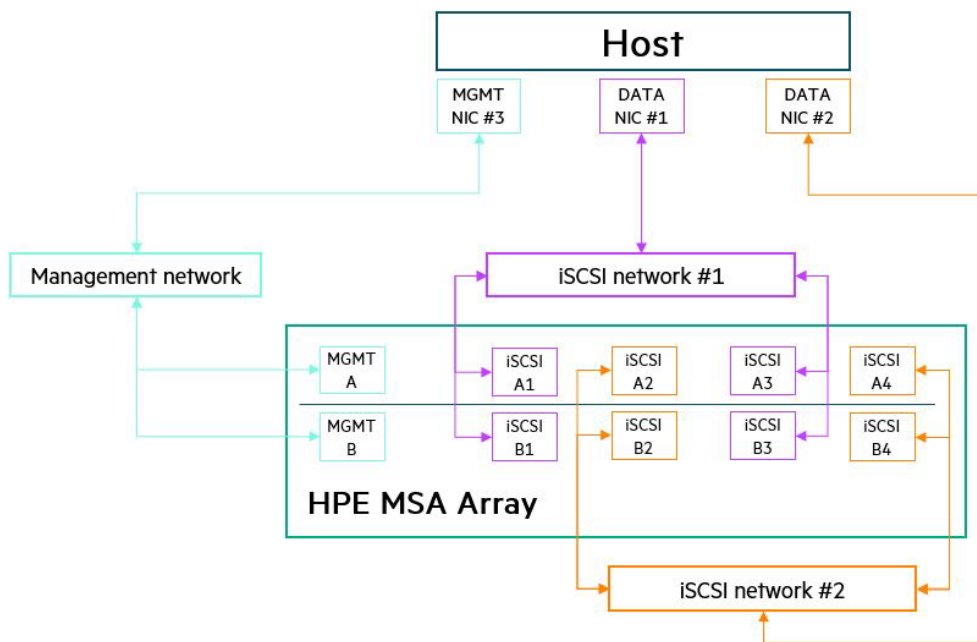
Host

MGMT NIC #3

DATA NIC #1

DATA NIC #2

Management network

iSCSI network #1

MGMT A

iSCSI A1

iSCSI A2

iSCSI A3

iSCSI A4

MGMT B

iSCSI B1

iSCSI B2

iSCSI B3

iSCSI B4

HPE MSA Array

iSCSI network #2